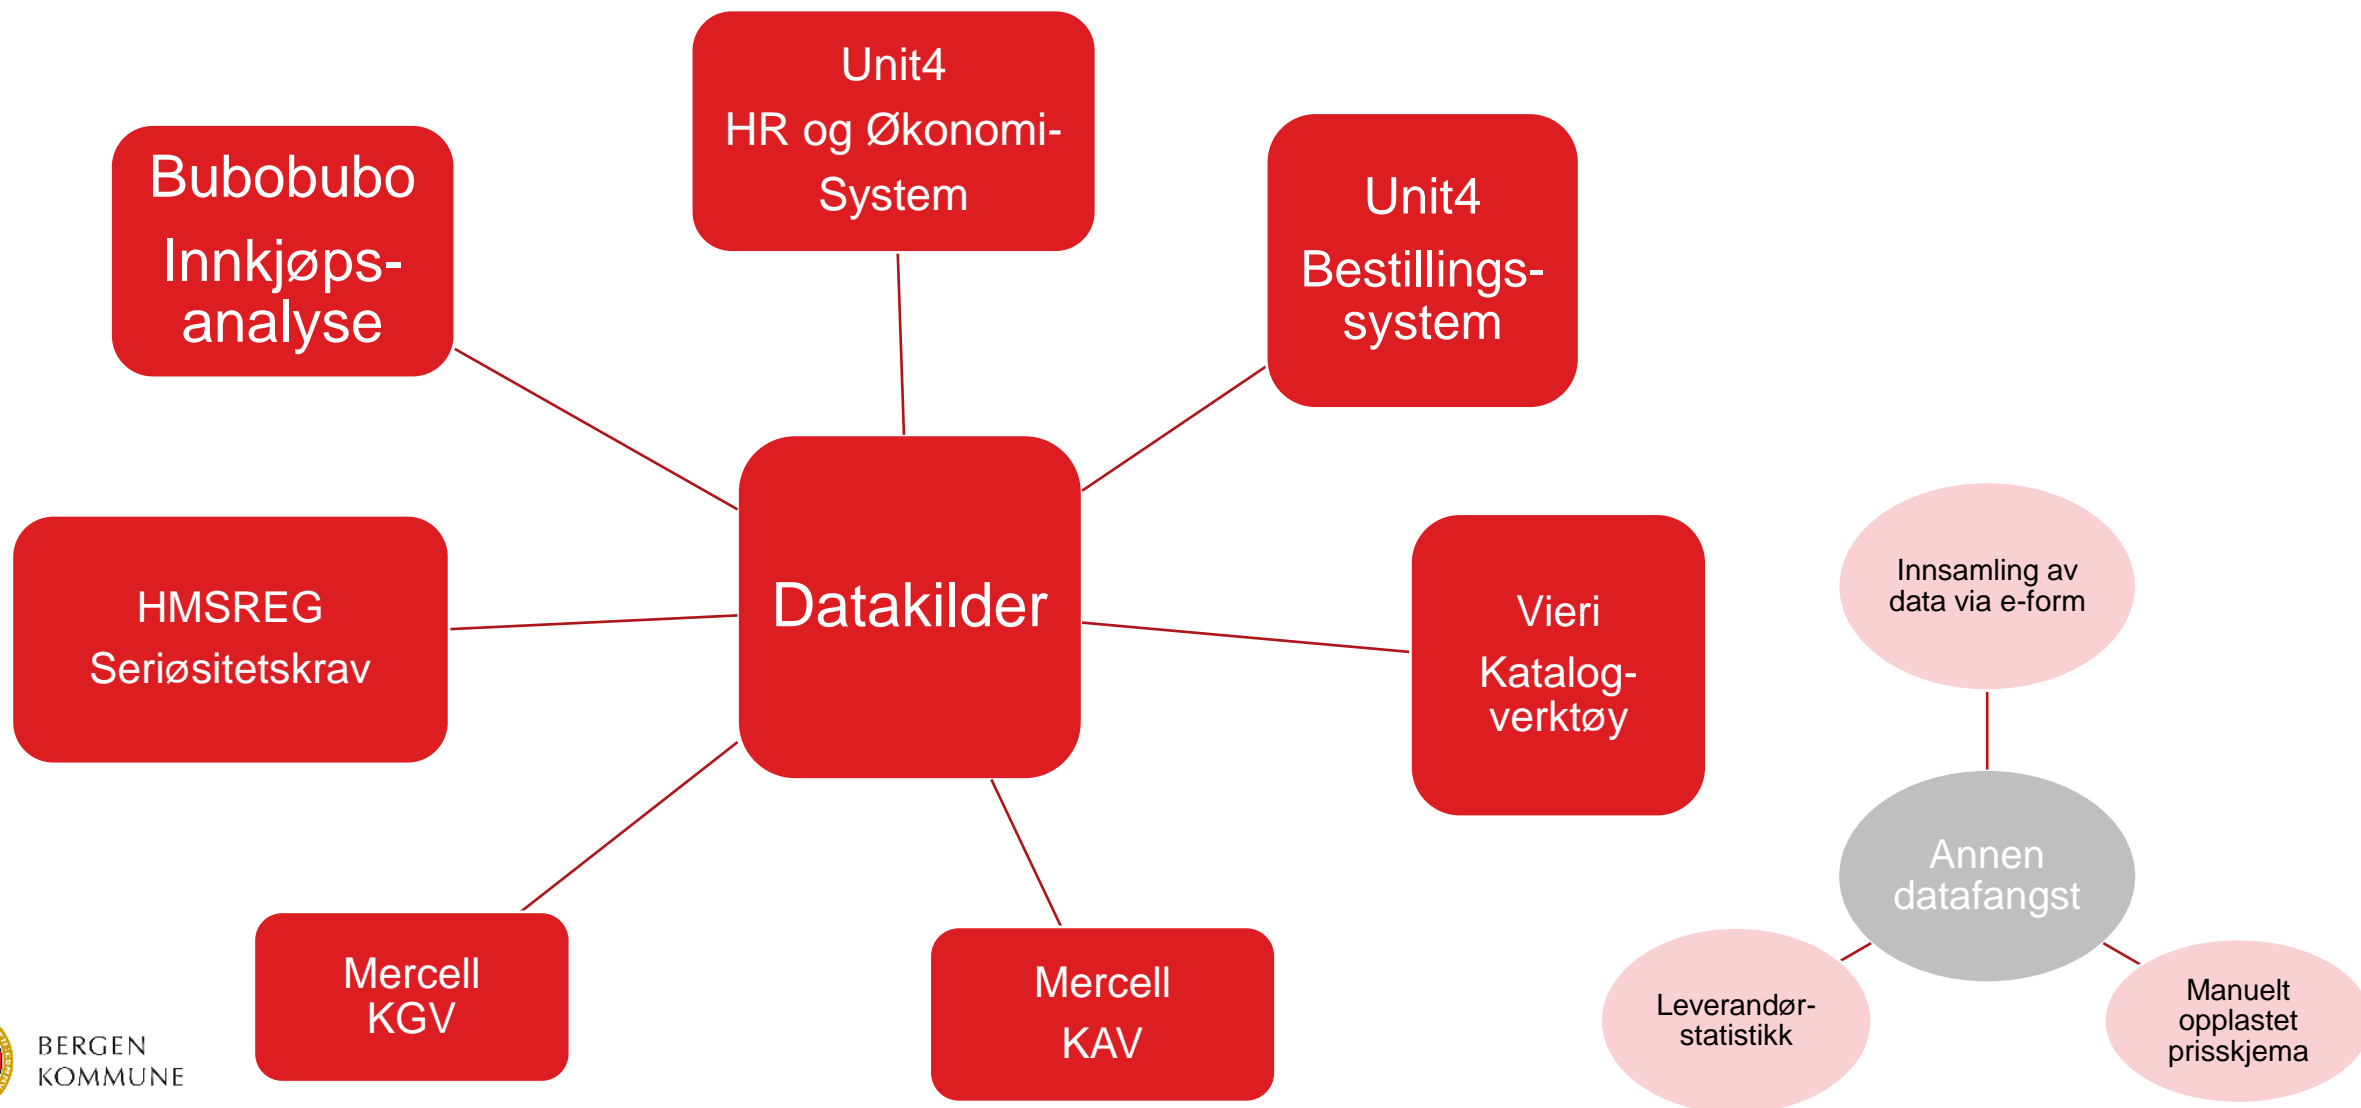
Unit4
HR og Økonomi-System

Bubobubo
Innkjøps-analyse

Unit4
Bestillings-system

HMSREG
Seriøsitetskrav

Datakilder

Vieri
Katalog-verktøy

Innsamling av data via e-form

Annen datafangst

Mercell
KGV

Mercell
KAV

Leverandør-statistikk

Manuelt opplastet prisskjema

BERGEN
KOMMUNE